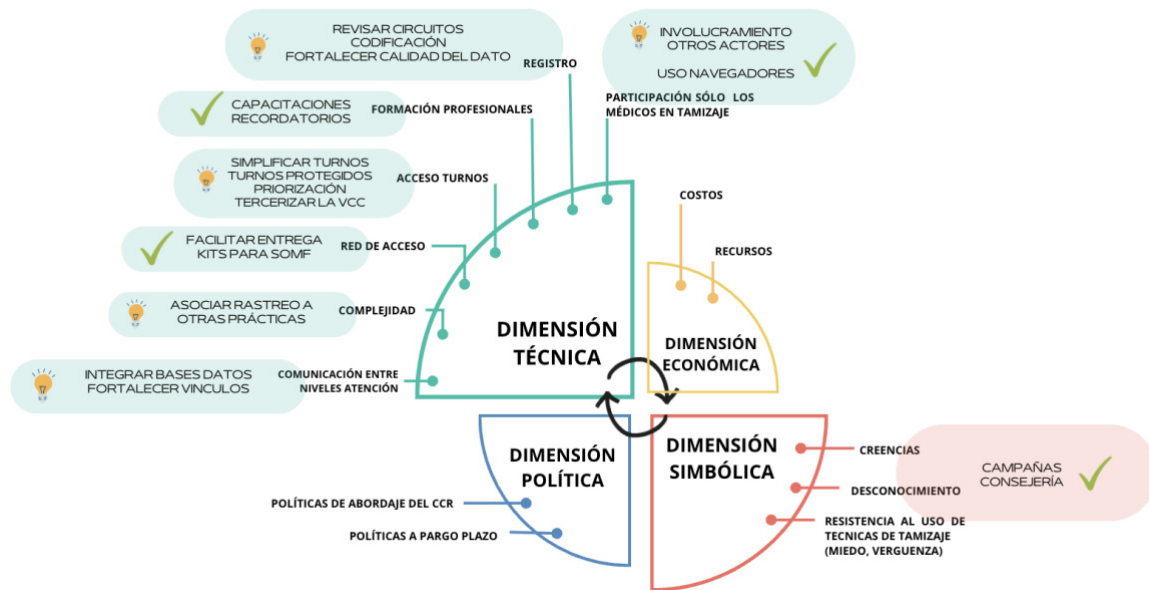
REVISAR CIRCUITOS
CODIFICACIÓN
FORTALECER CALIDAD DEL DATO

INVOLUCRAMIENTO
OTROS ACTORES
USO NAVEGADORES

REGISTRO

CAPACITACIONES
RECORDATORIOS

FORMACIÓN PROFESIONALES

PARTICIPACIÓN SÓLO LOS MÉDICOS EN TAMIZAJE

SIMPLIFICAR TURNOS
TURNOS PROTEGIDOS
PRIORIZACIÓN
TERCERIZAR LA VCC

ACCESO TURNOS

COSTOS

FACILITAR ENTREGA
KITS PARA SOMF

RED DE ACCESO

RECURSOS

ASOCIAR RASTREO A
OTRAS PRÁCTICAS

COMPLEJIDAD

DIMENSIÓN TÉCNICA

DIMENSIÓN ECONÓMICA

INTEGRAR BASES DATOS
FORTALECER VINCULOS

COMUNICACIÓN ENTRE NIVELES ATENCIÓN

DIMENSIÓN POLÍTICA

DIMENSIÓN SIMBÓLICA

CREENCIAS

CAMPAÑAS
CONSEJERÍA

DESCONOCIMIENTO

POLÍTICAS DE ABORDAJE DEL CCR

POLÍTICAS A PARGO PLAZO

RESISTENCIA AL USO DE TECNICAS DE TAMIZAJE (MIEDO, VERGUENZA)